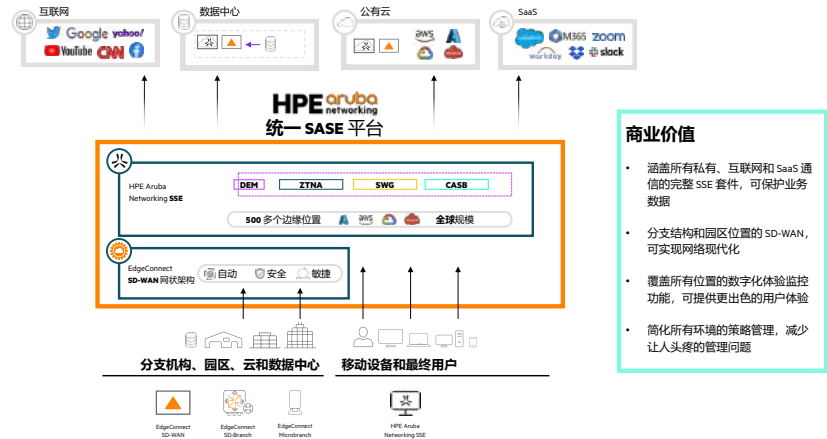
互联网
Google yahoo!
YouTube CNN

数据中心

公有云
aws

SaaS
M365 zoom
workday slack

HPE aruba networking
统一 SASE 平台

HPE Aruba Networking SSE
DEM
ZTNA
SWG
CASB
500 多个边缘位置
全球规模

EdgeConnect SD-WAN 网状架构
自动
安全
敏捷

分支机构、园区、云和数据中心
移动设备和最终用户

EdgeConnect SD-WAN
EdgeConnect SD-Branch
EdgeConnect Microbranch
HPE Aruba Networking SSE

商业价值

• 涵盖所有私有、互联网和 SaaS 通信的完整 SSE 套件，可保护业务数据

• 分支结构和园区位置的 SD-WAN，可实现网络现代化

• 覆盖所有位置的数字化体验监控功能，可提供更出色的用户体验

• 简化所有环境的策略管理，减少让人头疼的管理问题